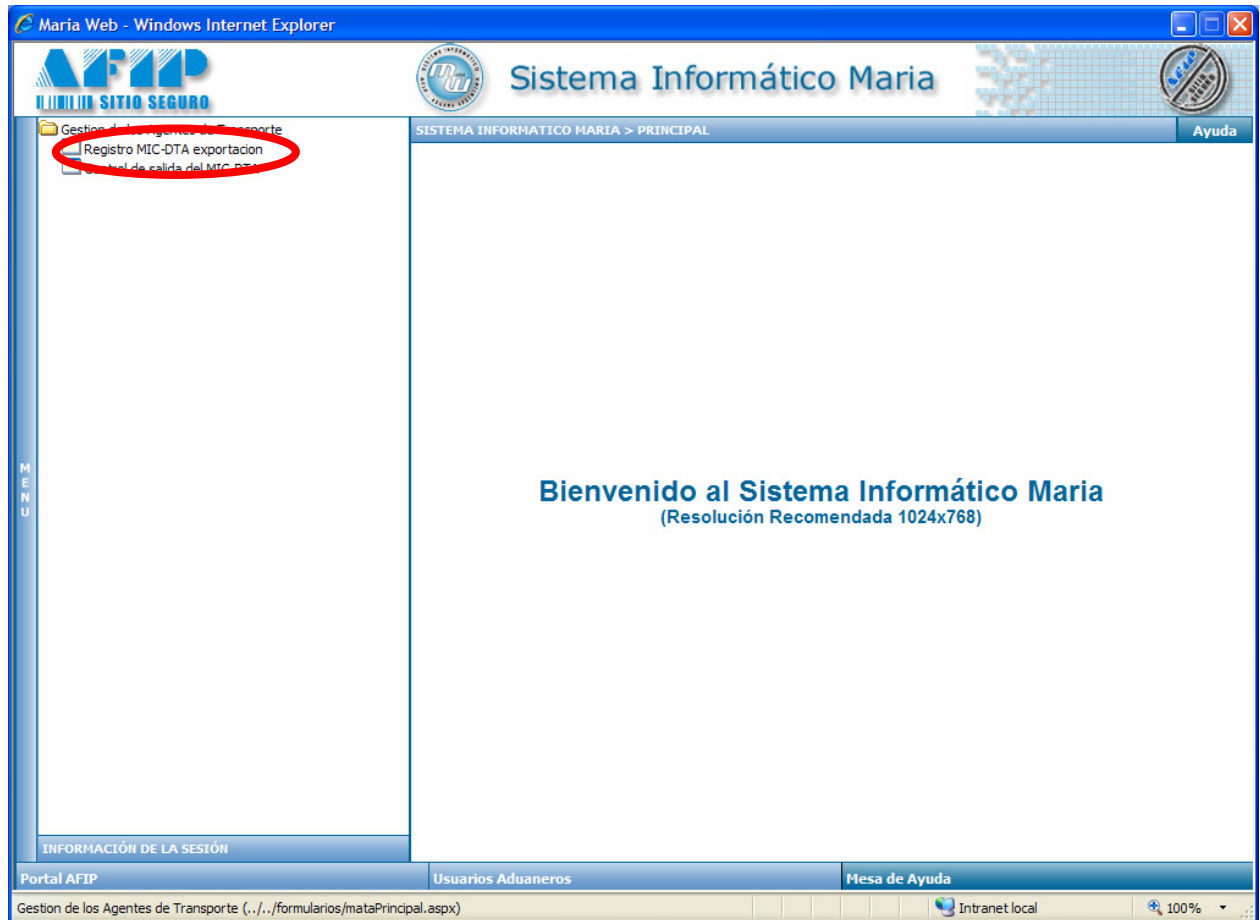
Maria Web - Windows Internet Explorer

AFIP
SITIO SEGURO

Sistema Informático Maria

Gestion de los Agentes de Transporte
Registro MIC-DTA exportacion
Control de salida del MIC-DTA

MENU

SISTEMA INFORMATICO MARIA > PRINCIPAL

Ayuda

Bienvenido al Sistema Informático Maria
(Resolución Recomendada 1024x768)

INFORMACIÓN DE LA SESIÓN

Portal AFIP

Usuarios Aduaneros

Mesa de Ayuda

Gestion de los Agentes de Transporte (../../formularios/mataPrincipal.aspx)

Intranet local

100%